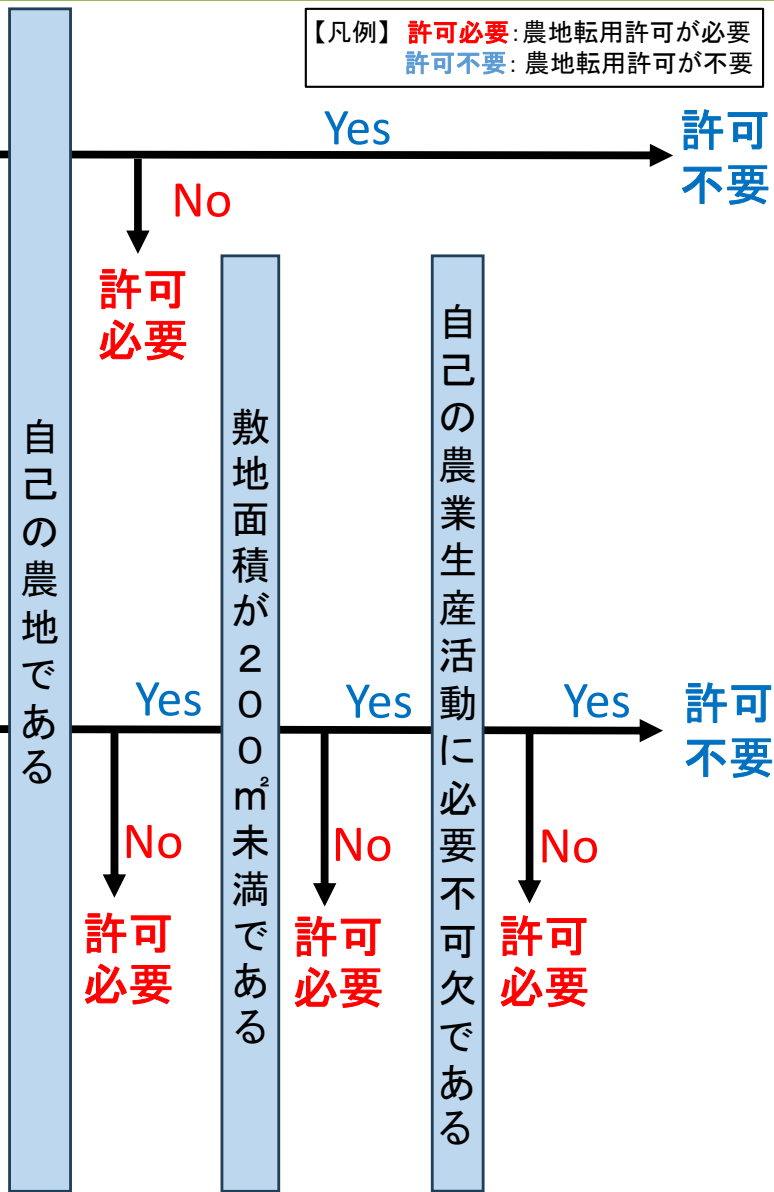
【凡例】 許可必要:農地転用許可が必要
許可不要:農地転用許可が不要

Yes
許可不要
No
許可必要

自己の農地である

Yes
No
許可必要

敷地面積が200㎡未満である

Yes
No
許可必要

自己の農業生産活動に必要不可欠である

Yes
許可不要
No
許可必要